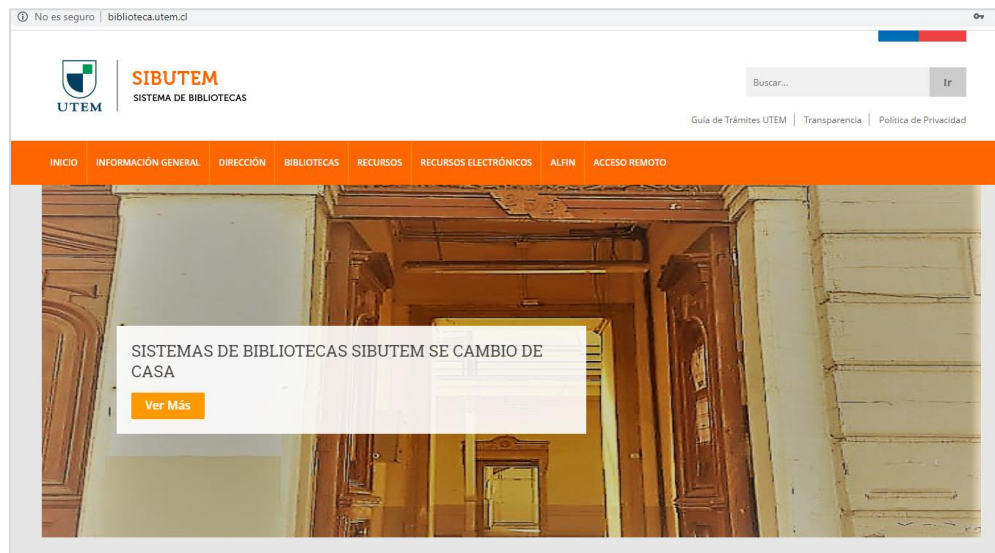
No es seguro | biblioteca.utem.cl

UTEM

SIBUTEM
SISTEMA DE BIBLIOTECAS

Buscar...
Ir

Guía de Trámites UTEM | Transparencia | Política de Privacidad

INICIO INFORMACIÓN GENERAL DIRECCIÓN BIBLIOTECAS RECURSOS RECURSOS ELECTRÓNICOS ALFIN ACCESO REMOTO

SISTEMAS DE BIBLIOTECAS SIBUTEM SE CAMBIO DE CASA

Ver Más